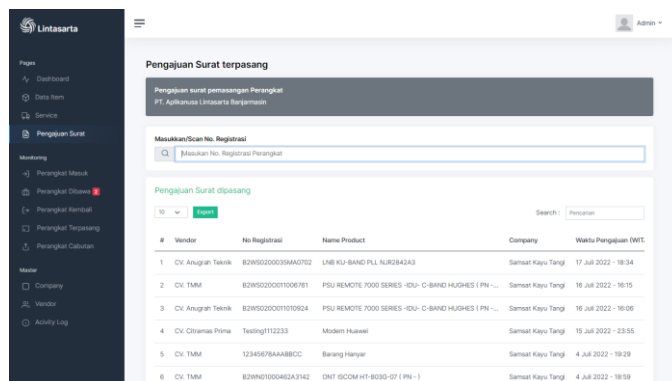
Lintasarta

Pages
Dashboard
Data Item
Service
Pengajuan Surat

Monitoring
Perangkat Masuk
Perangkat Dibawa 2
Perangkat Kembali
Perangkat Terpasang
Perangkat Cabutan

Master
Company
Vendor
Activity Log

Admin

Pengajuan Surat terpasang

Pengajuan surat pemasangan Perangkat
PT. Aplikanusa Lintasarta Banjarmasin

Masukkan/Scan No. Registrasi
Masukan No. Registrasi Perangkat

Pengajuan Surat dipasang

10 Export

Search : Pencarian

| # | Vendor | No Registrasi | Nama Product | Company | Waktu Pengajuan (WIT. |
|---|---|---|---|---|---|
| 1 | CV. Anugrah Teknik | B2WS0200035MA0702 | LNB KU-BAND PLL NJR2842A3 | Samsat Kayu Tangi | 17 Juli 2022 - 18:34 |
| 2 | CV. TMM | B2WS0200011006761 | PSU REMOTE 7000 SERIES -IDU- C-BAND HUGHES ( PN -... | Samsat Kayu Tangi | 16 Juli 2022 - 16:15 |
| 3 | CV. Anugrah Teknik | B2WS0200011010924 | PSU REMOTE 7000 SERIES -IDU- C-BAND HUGHES ( PN -... | Samsat Kayu Tangi | 16 Juli 2022 - 16:06 |
| 4 | CV. Citramas Prima | Testing1112233 | Modem Huawei | Samsat Kayu Tangi | 15 Juli 2022 - 23:55 |
| 5 | CV. TMM | 12345678AAABBCC | Barang Hanyar | Samsat Kayu Tangi | 4 Juli 2022 - 19:29 |
| 6 | CV. TMM | B2WN01000462A3142 | ONT ISCOM HT-803G-07 ( PN - ) | Samsat Kayu Tangi | 4 Juli 2022 - 18:59 |